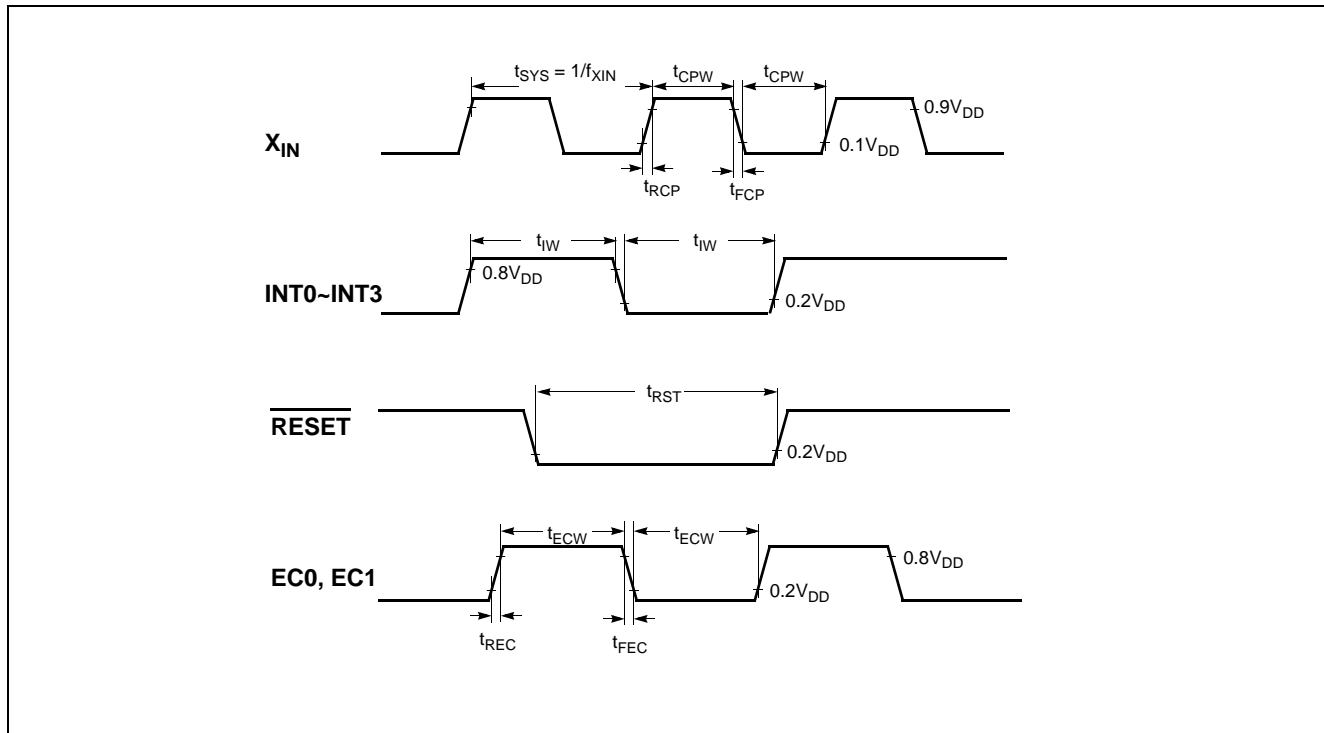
$t_{SYS} = 1/f_{XIN}$

$t_{CPW}$

$t_{CPW}$

$0.9V_{DD}$

$X_{IN}$

$0.1V_{DD}$

$t_{RCP}$

$t_{FCP}$

$t_{IW}$

$t_{IW}$

$0.8V_{DD}$

INT0~INT3

$0.2V_{DD}$

$t_{RST}$

$\overline{RESET}$

$0.2V_{DD}$

$t_{ECW}$

$t_{ECW}$

$0.8V_{DD}$

EC0, EC1

$0.2V_{DD}$

$t_{REC}$

$t_{FEC}$